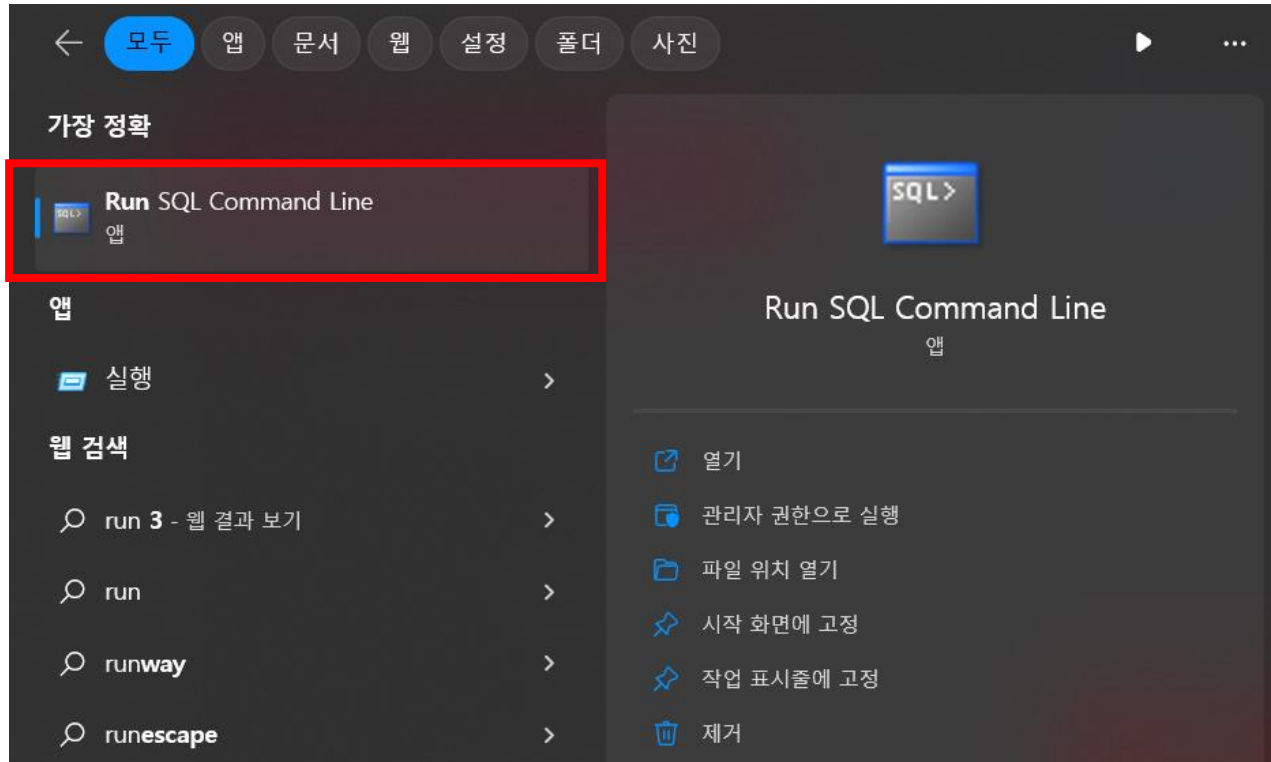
모두 앱 문서 웹 설정 폴더 사진

가장 정확

SQL>
Run SQL Command Line
앱

앱

실행

웹 검색

run 3 - 웹 결과 보기

run

runway

runescape

SQL>

Run SQL Command Line
앱

열기

관리자 권한으로 실행

파일 위치 열기

시작 화면에 고정

작업 표시줄에 고정

제거